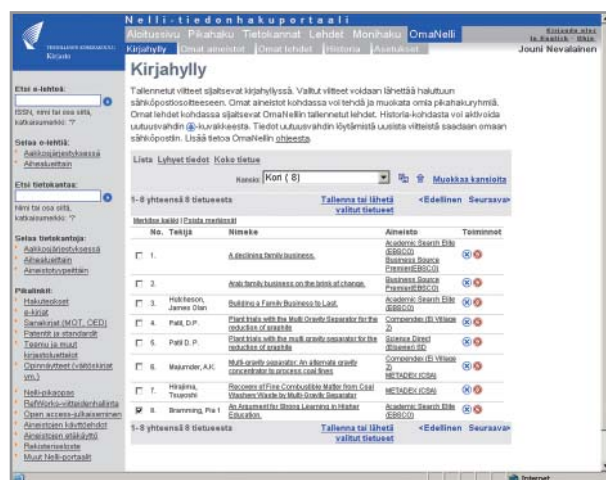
Nelli-tiedonhakuportaali

Aloitussivu Pikahaku Tietokannat Lehdet Monihaku OmaNelli

Kirjaudu ulos
In English Ohje

Kirjahylly Omat aineistot Omat lehdet Historia Asetukset

Jouni Nevalainen

Kirjasto

Kirjahylly

Tallennetut viitteet sijaitsevat kirjahyllyssä. Valitut viitteet voidaan lähettää haluttuun sähköpostiosoitteeseen. Omat aineistot kohdassa voi tehdä ja muokata omia pikahakuryhmiä. Omat lehdet kohdassa sijaitsevat OmaNelliin tallennetut lehdet. Historia-kohdasta voi aktivoida uutuusvahdin -kuvakkeesta. Tiedot uutuusvahdin löytämistä uusista viitteistä saadaan omaan sähköpostiin. Lisää tietoa OmaNellin ohjeesta.

Etsi e-lehteä:

ISSN, nimi tai osa siitä, katkaisumerkki: ?

Selaa e-lehtiä:
Aakkosjärjestyksessä
Aiheittain

Etsi tietokantaa:

Nimi tai osa siitä, katkaisumerkki: ?

Selaa tietokantoja:
Aakkosjärjestyksessä
Aiheittain
Aineistotyypeittäin

Pikalinkit:
Hakuteokset
e-kirjat
Sanakirjat (MOT, OED)
Patentit ja standardit
Tasmu ja muut kirjastoluettelot
Opinnäytteet (väitöskirjat ym.)
Nelli-pikaopas
RefWorks-viitteidenhallinta
Open access-julkaiseminen
Aineistojen käyttöehdot
Aineistojen etäkäyttö
Rekisteriselosteet
Muut Nelli-portaalit

Lista Lyhyet tiedot Koko tietue

Kansio: Kon ( 8 )

Muokkaa kansioita

1–8 yhteensä 8 tietueesta

Tallenna tai lähetä valitut tietueet

<Edellinen Seuraava>

Merkitse kaikki | Poista merkinnät

| | No. | Tekijä | Nimeke | Aineisto | Toiminnot |
|---|---|---|---|---|---|
| ☐ | 1. | | A declining family business. | Academic Search Elite (EBSCO) Business Source Premier(EBSCO) | |
| ☐ | 2. | | Arab family business on the brink of change. | Business Source Premier(EBSCO) | |
| ☐ | 3. | Hutchison, James Olan | Building a Family Business to Last. | Business Source Premier(EBSCO) | |
| ☐ | 4. | Patil, D.P. | Plant trials with the Multi Gravity Separator for the reduction of graphite | Compendex (EI Village 2) | |
| ☐ | 5. | Patil D. P. | Plant trials with the multi gravity separator for the reduction of graphite | Science Direct (Elsevier) BD | |
| ☐ | 6. | Majumder, A.K. | Multi-gravity separator: An alternate gravity concentrator to process coal fines | Compendex (EI Village 2) METADEX (CSA) | |
| ☐ | 7. | Hirajima, Tsuyoshi | Recovery of Fine Combustible Matter from Coal Washery Waste by Multi-Gravity Separator | METADEX (CSA) | |
| ☑ | 8. | Bramming, Pia I | An Argument for Strong Learning in Higher Education. | Academic Search Elite (EBSCO) | |

1–8 yhteensä 8 tietueesta

Tallenna tai lähetä valitut tietueet

<Edellinen Seuraava>

Internet